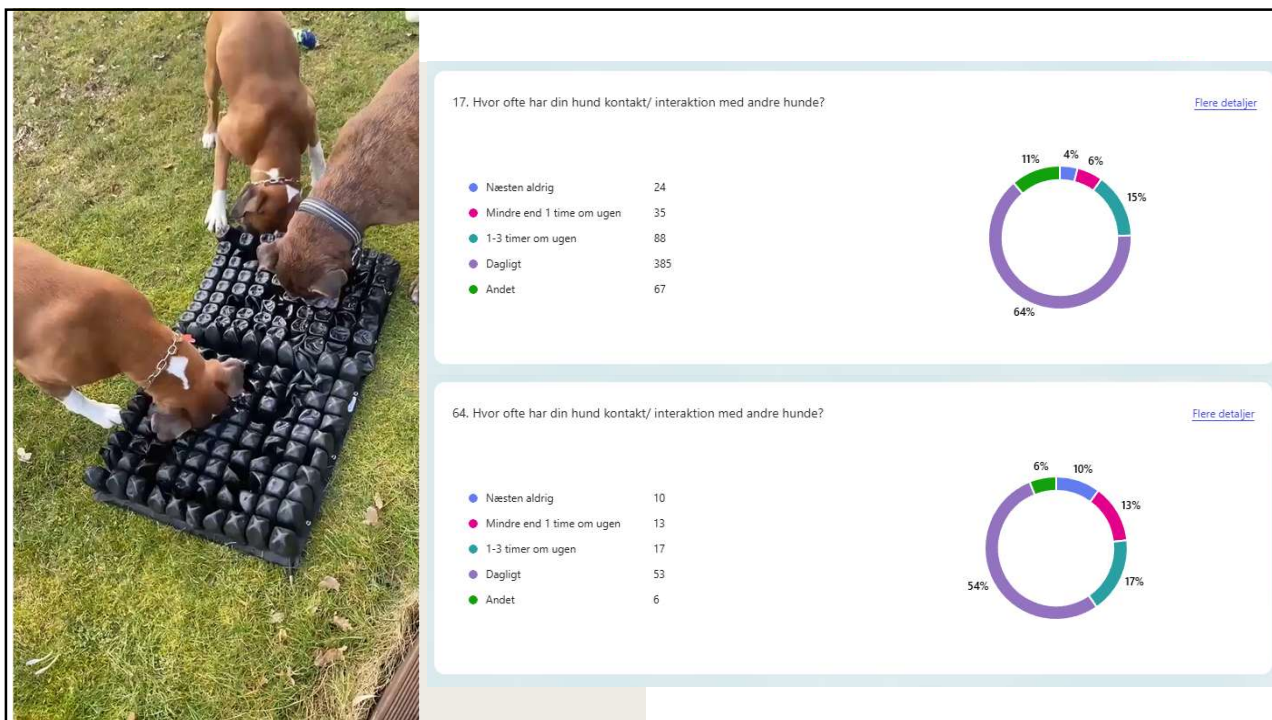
17. Hvor ofte har din hund kontakt/ interaktion med andre hunde?

Flere detaljer

| | |
|---|---|
| Næsten aldrig | 24 |
| Mindre end 1 time om ugen | 35 |
| 1-3 timer om ugen | 88 |
| Dagligt | 385 |
| Andet | 67 |

11% 4% 6% 15% 64%

64. Hvor ofte har din hund kontakt/ interaktion med andre hunde?

Flere detaljer

| | |
|---|---|
| Næsten aldrig | 10 |
| Mindre end 1 time om ugen | 13 |
| 1-3 timer om ugen | 17 |
| Dagligt | 53 |
| Andet | 6 |

6% 10% 13% 17% 54%